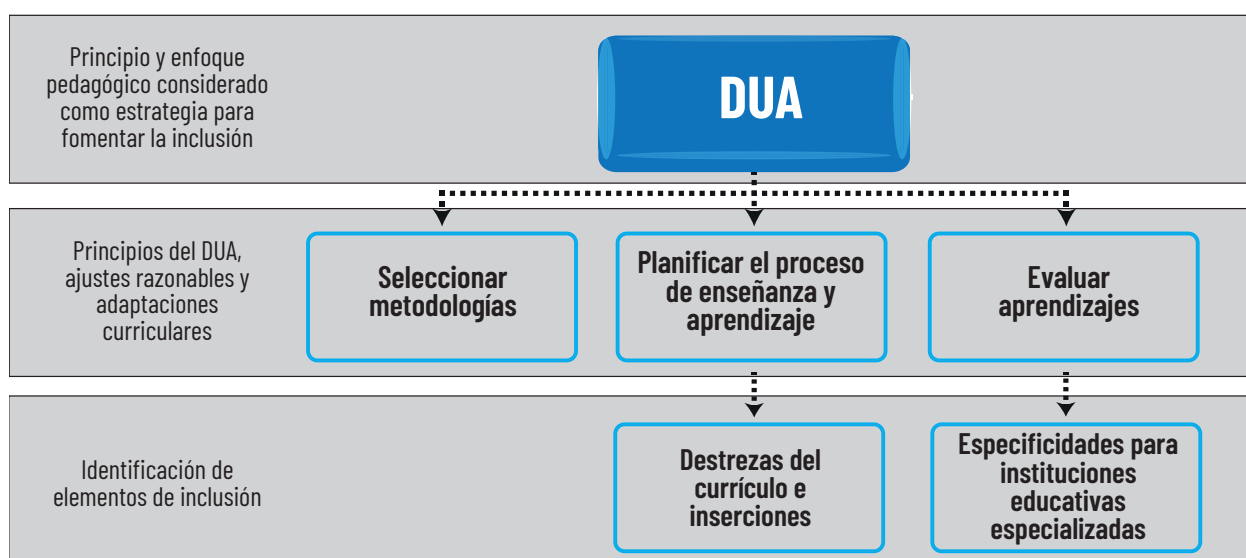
Principio y enfoque pedagógico considerado como estrategia para fomentar la inclusión

DUA

Principios del DUA, ajustes razonables y adaptaciones curriculares

Seleccionar metodologías

Planificar el proceso de enseñanza y aprendizaje

Evaluar aprendizajes

Identificación de elementos de inclusión

Destrezas del currículo e inserciones

Especificidades para instituciones educativas especializadas